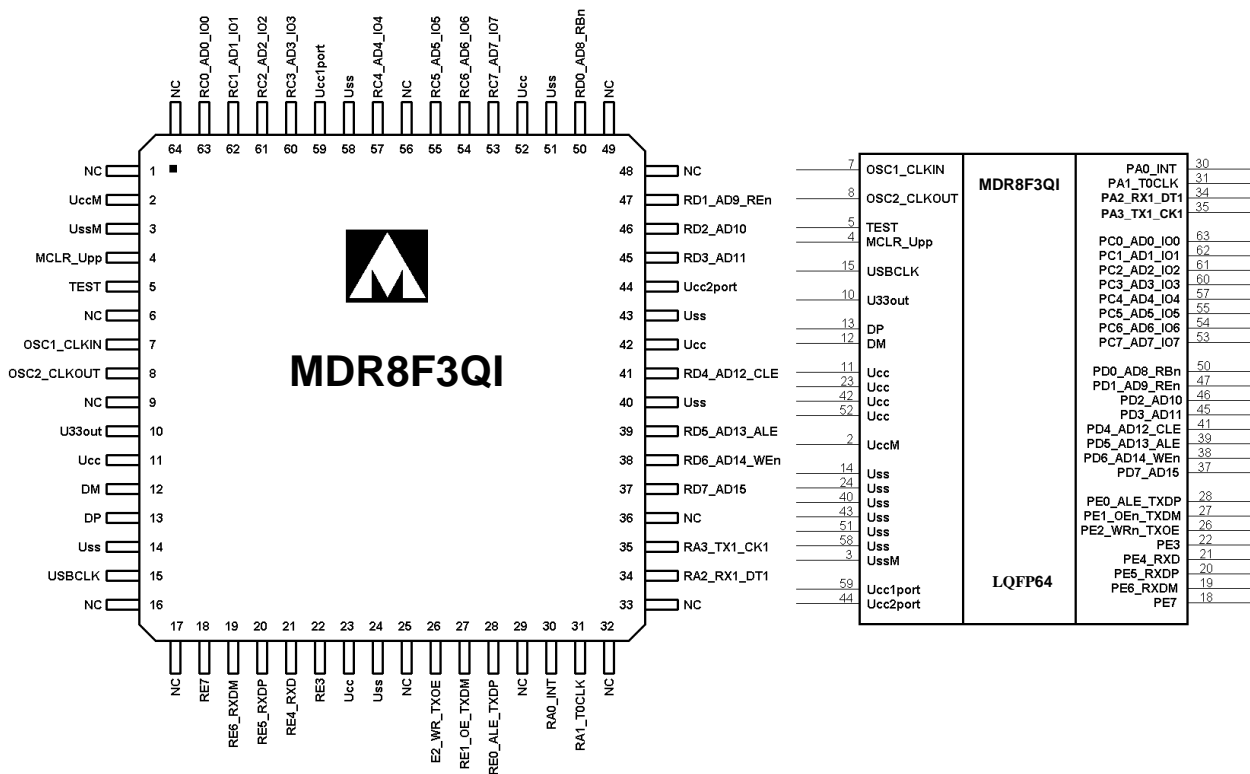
NC 64
RC0_AD0_IO0 63
RC1_AD1_IO1 62
RC2_AD2_IO2 61
RC3_AD3_IO3 60
Ucc1port 59
Uss 58
RC4_AD4_IO4 57
NC 56
RC5_AD5_IO5 55
RC6_AD6_IO6 54
RC7_AD7_IO7 53
Ucc 52
Uss 51
RD0_AD8_RBn 50
NC 49

NC 1
UccM 2
UssM 3
MCLR_Upp 4
TEST 5
NC 6
OSC1_CLKIN 7
OSC2_CLKOUT 8
NC 9
U33out 10
Ucc 11
DM 12
DP 13
Uss 14
USBCLK 15
NC 16

MDR8F3QI

48 NC
47 RD1_AD9_REn
46 RD2_AD10
45 RD3_AD11
44 Ucc2port
43 Uss
42 Ucc
41 RD4_AD12_CLE
40 Uss
39 RD5_AD13_ALE
38 RD6_AD14_WEn
37 RD7_AD15
36 NC
35 RA3_TX1_CK1
34 RA2_RX1_DT1
33 NC

17 NC
18 RE7
19 RE6_RXDM
20 RE5_RXDP
21 RE4_RXD
22 RE3
23 Ucc
24 Uss
25 NC
26 E2_WR_TXOE
27 RE1_OE_TXDM
28 RE0_ALE_TXDP
29 NC
30 RA0_INT
31 RA1_T0CLK
32 NC

7 OSC1_CLKIN
8 OSC2_CLKOUT
5 TEST
4 MCLR_Upp
15 USBCLK
10 U33out
13 DP
12 DM
11 Ucc
23 Ucc
42 Ucc
52 Ucc
2 UccM
14 Uss
24 Uss
40 Uss
43 Uss
51 Uss
58 Uss
3 UssM
59 Ucc1port
44 Ucc2port

MDR8F3QI

LQFP64

PA0_INT 30
PA1_T0CLK 31
PA2_RX1_DT1 34
PA3_TX1_CK1 35
PC0_AD0_IO0 63
PC1_AD1_IO1 62
PC2_AD2_IO2 61
PC3_AD3_IO3 60
PC4_AD4_IO4 57
PC5_AD5_IO5 55
PC6_AD6_IO6 54
PC7_AD7_IO7 53
PD0_AD8_RBn 50
PD1_AD9_REn 47
PD2_AD10 46
PD3_AD11 45
PD4_AD12_CLE 41
PD5_AD13_ALE 39
PD6_AD14_WEn 38
PD7_AD15 37
PE0_ALE_TXDP 28
PE1_OEn_TXDM 27
PE2_WRn_TXOE 26
PE3 22
PE4_RXD 21
PE5_RXDP 20
PE6_RXDM 19
PE7 18